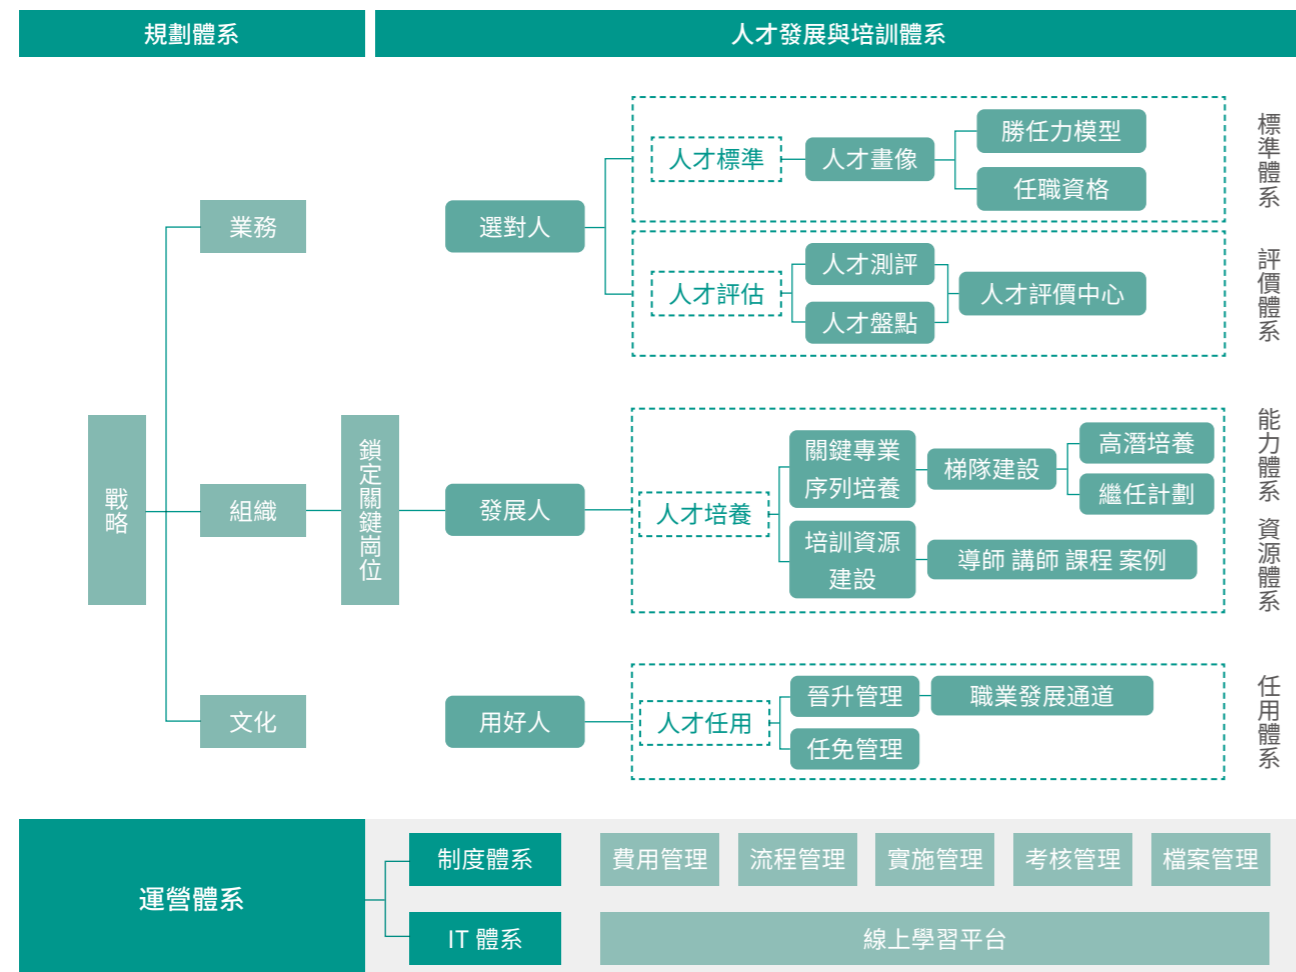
規劃體系

人才發展與培訓體系

戰略

業務

組織

文化

鎖定關鍵崗位

選對人

發展人

用好人

人才標準

人才畫像

勝任力模型

任職資格

標準體系

人才評估

人才測評

人才盤點

人才評價中心

評價體系

人才培養

關鍵專業序列培養

梯隊建設

高潛培養

繼任計劃

能力體系

培訓資源建設

導師 講師 課程 案例

資源體系

人才任用

晉升管理

職業發展通道

任免管理

任用體系

運營體系

制度體系

費用管理

流程管理

實施管理

考核管理

檔案管理

IT 體系

線上學習平台